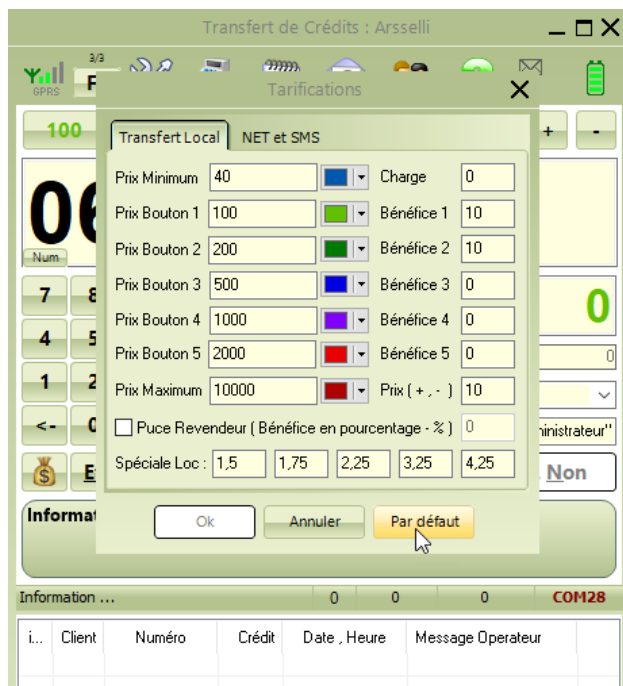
Transfert de Crédits : Arsselli

GPRS 3/3 F

Tarifications

100 + -

06

Num

7 8
4 5
1 2
<- 0

Transfert Local NET et SMS

Prix Minimum 40 Charge 0
Prix Bouton 1 100 Bénéfice 1 10
Prix Bouton 2 200 Bénéfice 2 10
Prix Bouton 3 500 Bénéfice 3 0
Prix Bouton 4 1000 Bénéfice 4 0
Prix Bouton 5 2000 Bénéfice 5 0
Prix Maximum 10000 Prix ( + , - ) 10

Puce Revendeur ( Bénéfice en pourcentage - % ) 0

Spéciale Loc : 1,5 1,75 2,25 3,25 4,25

Ok Annuler Par défaut

0
0
ninistrateur"
Non

Informat

E

Information ... 0 0 0 COM28

| i... | Client | Numéro | Crédit | Date , Heure | Message Operateur |
|---|---|---|---|---|---|